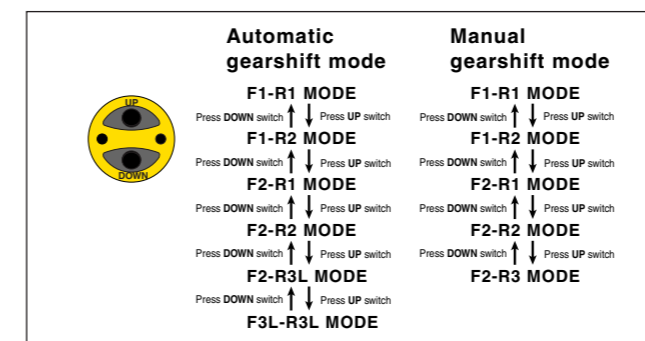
UP

DOWN

Automatic gearshift mode

F1-R1 MODE

Press DOWN switch Press UP switch

F1-R2 MODE

Press DOWN switch Press UP switch

F2-R1 MODE

Press DOWN switch Press UP switch

F2-R2 MODE

Press DOWN switch Press UP switch

F2-R3L MODE

Press DOWN switch Press UP switch

F3L-R3L MODE

Manual gearshift mode

F1-R1 MODE

Press DOWN switch Press UP switch

F1-R2 MODE

Press DOWN switch Press UP switch

F2-R1 MODE

Press DOWN switch Press UP switch

F2-R2 MODE

Press DOWN switch Press UP switch

F2-R3 MODE